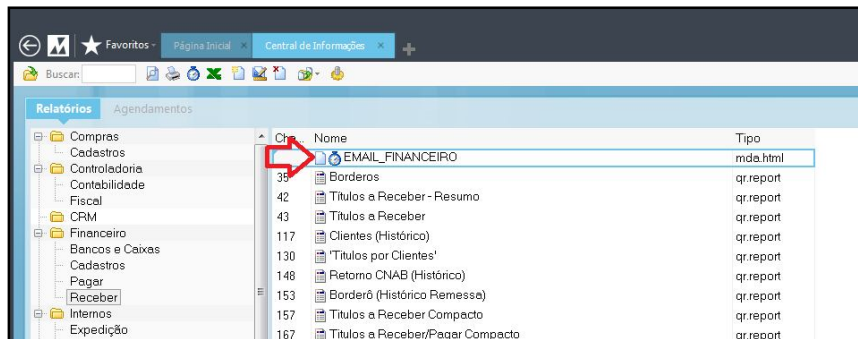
Favoritos · Página Inicial × Central de Informações ×

Buscar:

Relatórios Agendamentos

Compras
Cadastros
Controladoria
Contabilidade
Fiscal
CRM
Financeiro
Bancos e Caixas
Cadastros
Pagar
Receber
Internos
Expedição

| Ch... | Nome | Tipo |
|---|---|---|
| | EMAIL_FINANCEIRO | mda.html |
| 35 | Borderos | qr.report |
| 42 | Títulos a Receber - Resumo | qr.report |
| 43 | Títulos a Receber | qr.report |
| 117 | Clientes (Histórico) | qr.report |
| 130 | 'Títulos por Clientes' | qr.report |
| 148 | Retorno CNAB (Histórico) | qr.report |
| 153 | Borderô (Histórico Remessa) | qr.report |
| 157 | Titulos a Receber Compacto | qr.report |
| 167 | Titulos a Receber/Pagar Compacto | qr.report |